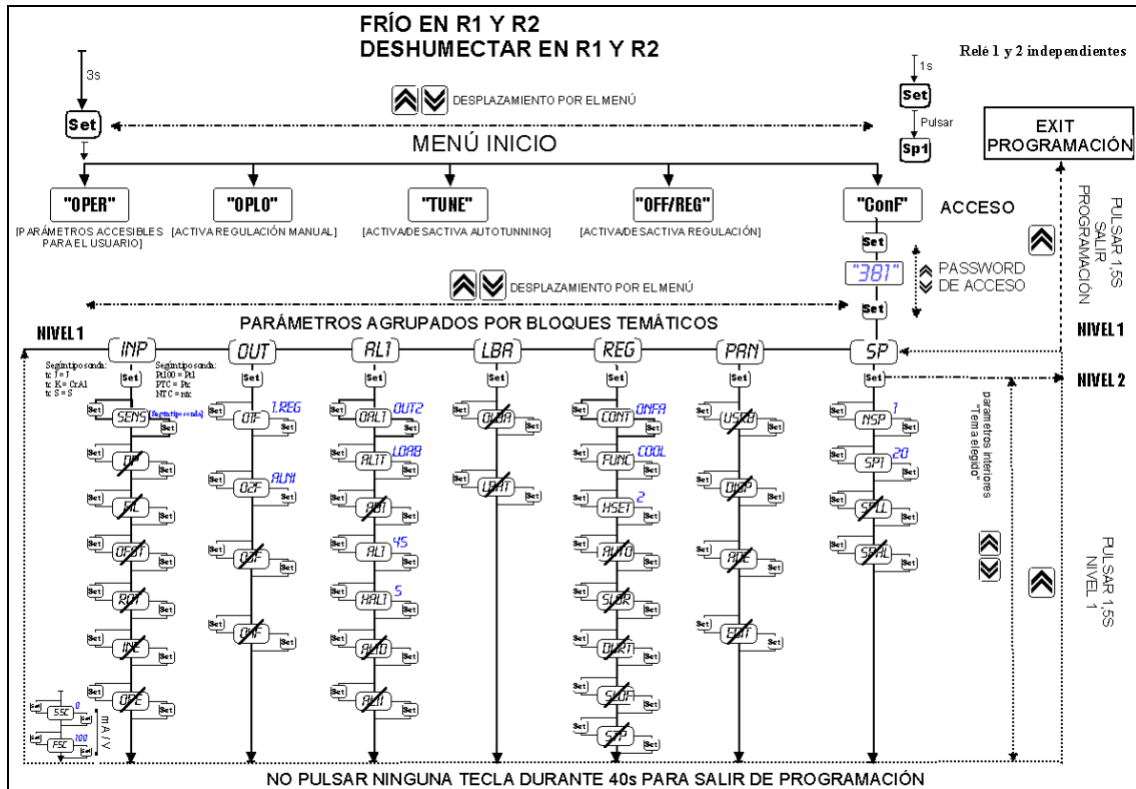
FRÍO EN R1 Y R2
DESHUMECTAR EN R1 Y R2

Relé 1 y 2 independientes

3s

Set

DESPLAZAMIENTO POR EL MENÚ

1s
Set
Pulsar
Sp1

EXIT PROGRAMACIÓN

MENÚ INICIO

"OPER"
[PARÁMETROS ACCESIBLES PARA EL USUARIO]

"OPLO"
[ACTIVA REGULACIÓN MANUAL]

"TUNE"
[ACTIVA/DESACTIVA AUTOTUNNING]

"OFF/REG"
[ACTIVA/DESACTIVA REGULACIÓN]

"ConF"

ACCESO

PULSAR 1,5S SALIR PROGRAMACIÓN

Set
"381"
PASSWORD DE ACCESO
Set

DESPLAZAMIENTO POR EL MENÚ

PARÁMETROS AGRUPADOS POR BLOQUES TEMÁTICOS

NIVEL 1

INP OUT AL1 LBA REG PAN SP

NIVEL 1
NIVEL 2

Según tipo sonda:
tc J = J
tc K= CrAl
tc S = S

Según tipo sonda:
Pt100 = Pt
PTC = Ptc
NTC = ntc

SENS [Según tipo sonda]
O1F 1.REG
OALT OUT2
OLBA
CONT ONFA
USRB
NSP 1

dP
O2F ALM1
ALT LOAB
LBAT
FUNC COOL
DISP
SP1 20

SSC 0
FSC 100
mA / V

HSET 2
AL1 45
HAL1 5
AUTO
SLOR
DURT
SLOF
SP
ADE
EDT
SPLL
SPHL

parámetros interiores "Tema elegido"

PULSAR 1,5S NIVEL 1

NO PULSAR NINGUNA TECLA DURANTE 40s PARA SALIR DE PROGRAMACIÓN